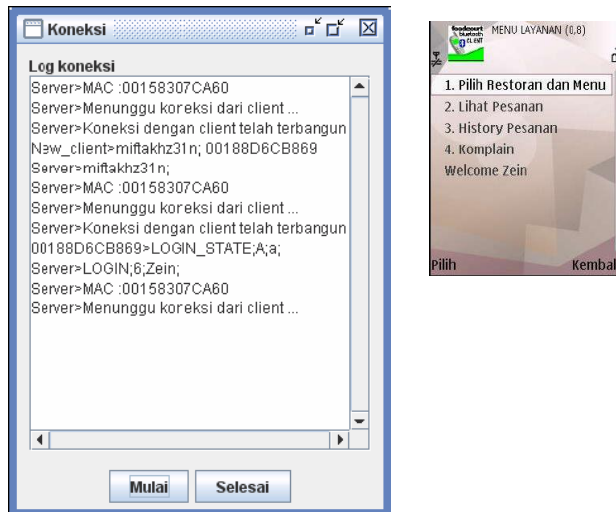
Koneksi

Log koneksi

Server>MAC :00158307CA60
Server>Menunggu koreksi dari client ...
Server>Koneksi dengan client telah terbangun
New_client>miftakhz31n; 00188D6CB869
Server>miftakhz31n;
Server>MAC :00158307CA60
Server>Menunggu koreksi dari client ...
Server>Koneksi dengan client telah terbangun
00188D6CB869>LOGIN_STATE;A;a;
Server>LOGIN;6;Zein;
Server>MAC :00158307CA60
Server>Menunggu koreksi dari client ...

Mulai
Selesai

foodcourt bluetooth CLIENT
MENU LAYANAN (0,8)

1. Pilih Restoran dan Menu
2. Lihat Pesanan
3. History Pesanan
4. Komplain
Welcome Zein

Pilih
Kembal